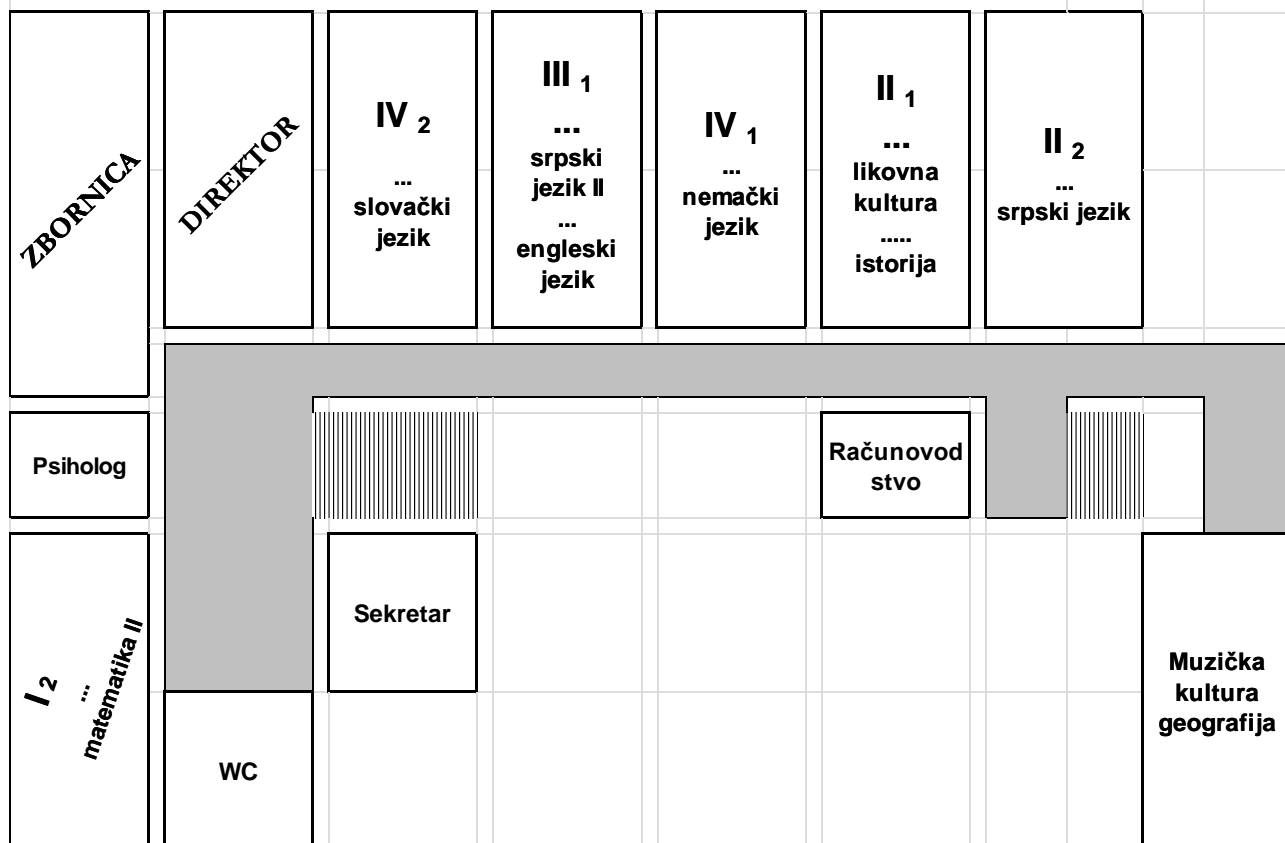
ZBORNICA

DIREKTOR

IV $_2$
...
slovački jezik

III $_1$
...
srpski jezik II
...
engleski jezik

IV $_1$
...
nemački jezik

II $_1$
...
likovna kultura
.....
istorija

II $_2$
...
srpski jezik

Psiholog

Računovod stvo

Sekretar

I $_2$
...
matematika II

WC

Muzička kultura geografija